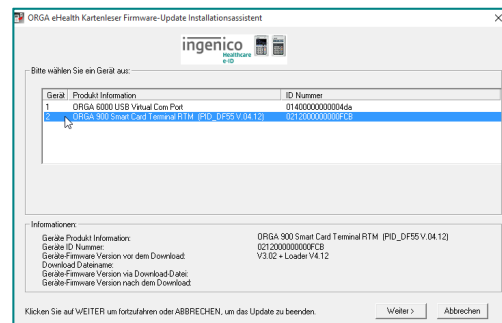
ORGA eHealth Kartenleser Firmware-Update Installationsassistent

ingenico Healthcare e-ID

Bitte wählen Sie ein Gerät aus:

| Gerät | Produkt Information | ID Nummer |
|---|---|---|
| 1 | ORGA 6000 USB Virtual Com Port | 0140000000004da |
| 2 | ORGA 900 Smart Card Terminal RTM (PID_DF55 V.04.12) | 0212000000000FCB |

Informationen:

Geräte Produkt Information: ORGA 900 Smart Card Terminal RTM (PID_DF55 V.04.12)
Geräte ID Nummer: 0212000000000FCB
Geräte-Firmware Version vor dem Download: V3.02 + Loader V4.12
Download Dateiname:
Geräte-Firmware Version via Download-Datei:
Geräte-Firmware Version nach dem Download:

Klicken Sie auf WEITER um fortzufahren oder ABBRECHEN, um das Update zu beenden.

Weiter >

Abbrechen